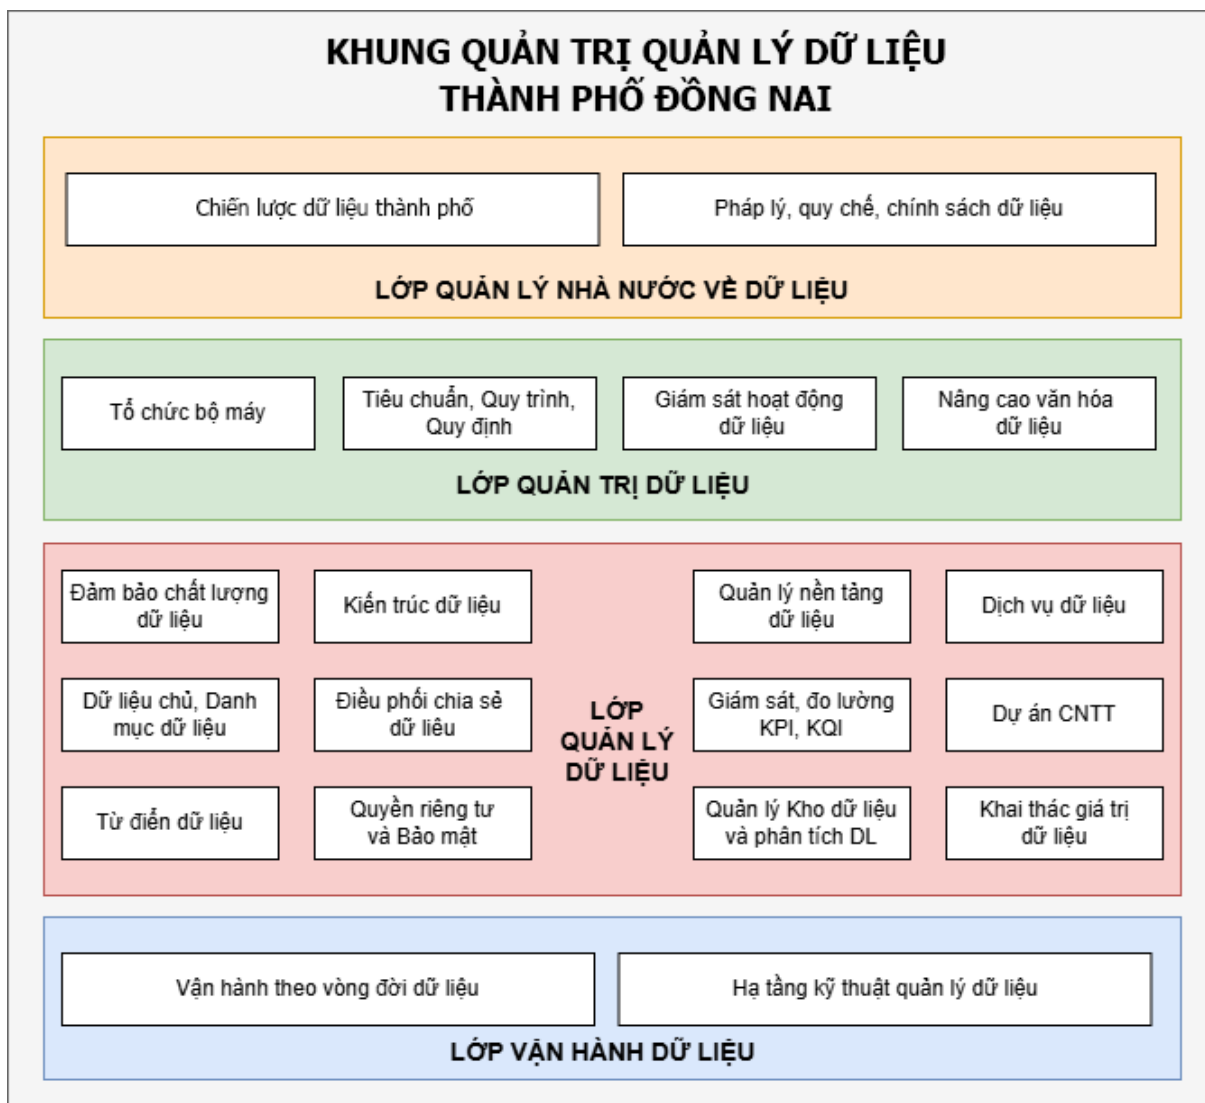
KHUNG QUẢN TRỊ QUẢN LÝ DỮ LIỆU
THÀNH PHỐ ĐỒNG NAI

Chiến lược dữ liệu thành phố

Pháp lý, quy chế, chính sách dữ liệu

LỚP QUẢN LÝ NHÀ NƯỚC VỀ DỮ LIỆU

Tổ chức bộ máy

Tiêu chuẩn, Quy trình, Quy định

Giám sát hoạt động dữ liệu

Nâng cao văn hóa dữ liệu

LỚP QUẢN TRỊ DỮ LIỆU

Đảm bảo chất lượng dữ liệu

Kiến trúc dữ liệu

Quản lý nền tảng dữ liệu

Dịch vụ dữ liệu

Dữ liệu chủ, Danh mục dữ liệu

Điều phối chia sẻ dữ liêu

LỚP QUẢN LÝ DỮ LIỆU

Giám sát, đo lường KPI, KQI

Dự án CNTT

Từ điển dữ liệu

Quyền riêng tư và Bảo mật

Quản lý Kho dữ liệu và phân tích DL

Khai thác giá trị dữ liệu

Vận hành theo vòng đời dữ liệu

Hạ tầng kỹ thuật quản lý dữ liệu

LỚP VẬN HÀNH DỮ LIỆU